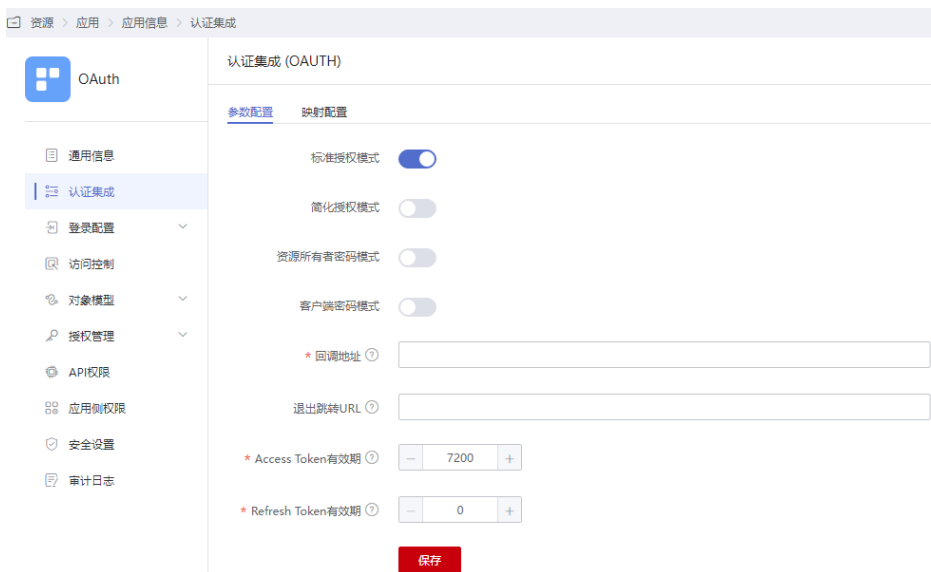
资源 > 应用 > 应用信息 > 认证集成

OAuth

通用信息
认证集成
登录配置
访问控制
对象模型
授权管理
API权限
应用侧权限
安全设置
审计日志

认证集成 (OAUTH)

参数配置 映射配置

标准授权模式

简化授权模式

资源所有者密码模式

客户端密码模式

* 回调地址

退出跳转URL

* Access Token有效期 – 7200 +

* Refresh Token有效期 – 0 +

保存